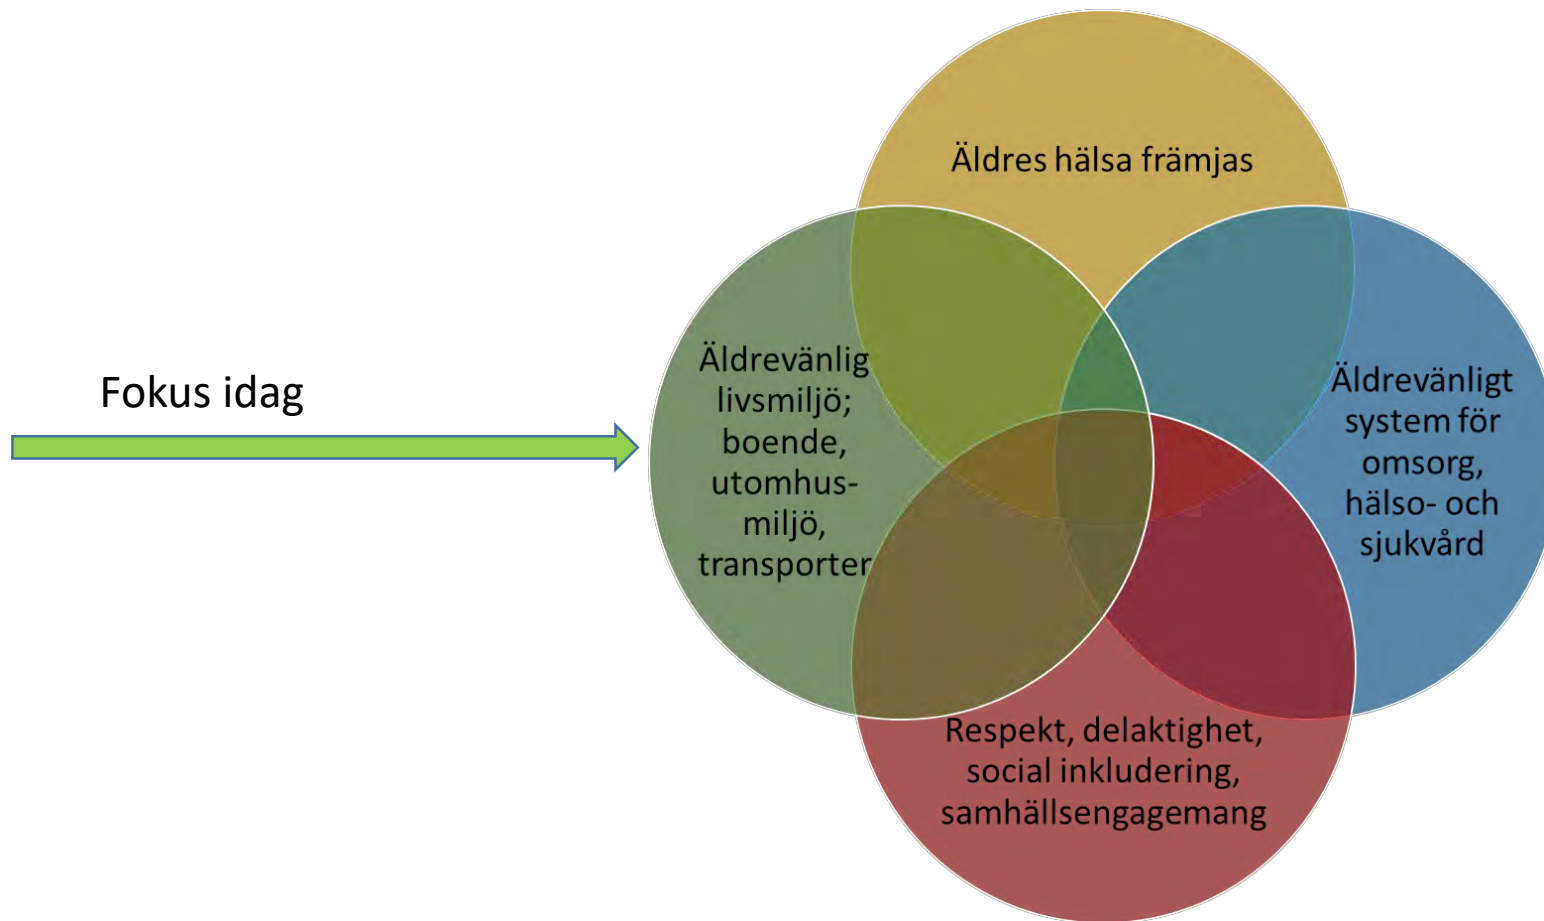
Fokus idag

Äldres hälsa främjas

Äldrevänlig livsmiljö; boende, utomhusmiljö, transporter

Äldrevänligt system för omsorg, hälso- och sjukvård

Respekt, delaktighet, social inkludering, samhällsengagemang